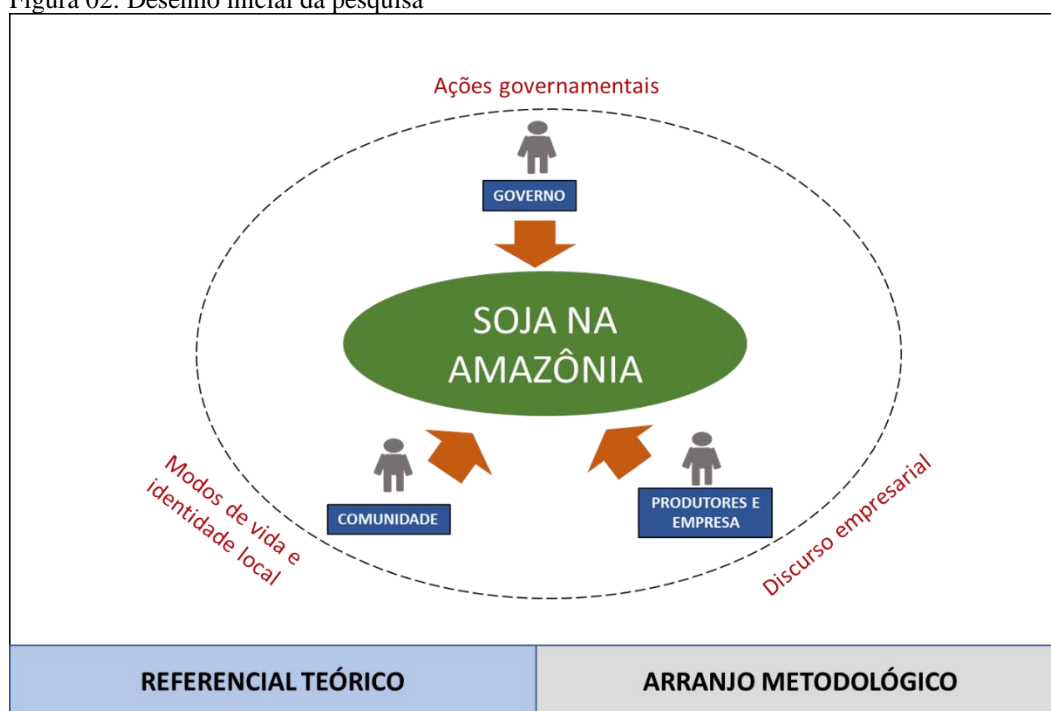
Figura 02: Desenho inicial da pesquisa

Ações governamentais

GOVERNO

SOJA NA AMAZÔNIA

COMUNIDADE

PRODUTORES E EMPRESA

Modos de vida e identidade local

Discurso empresarial

REFERENCIAL TEÓRICO

ARRANJO METODOLÓGICO